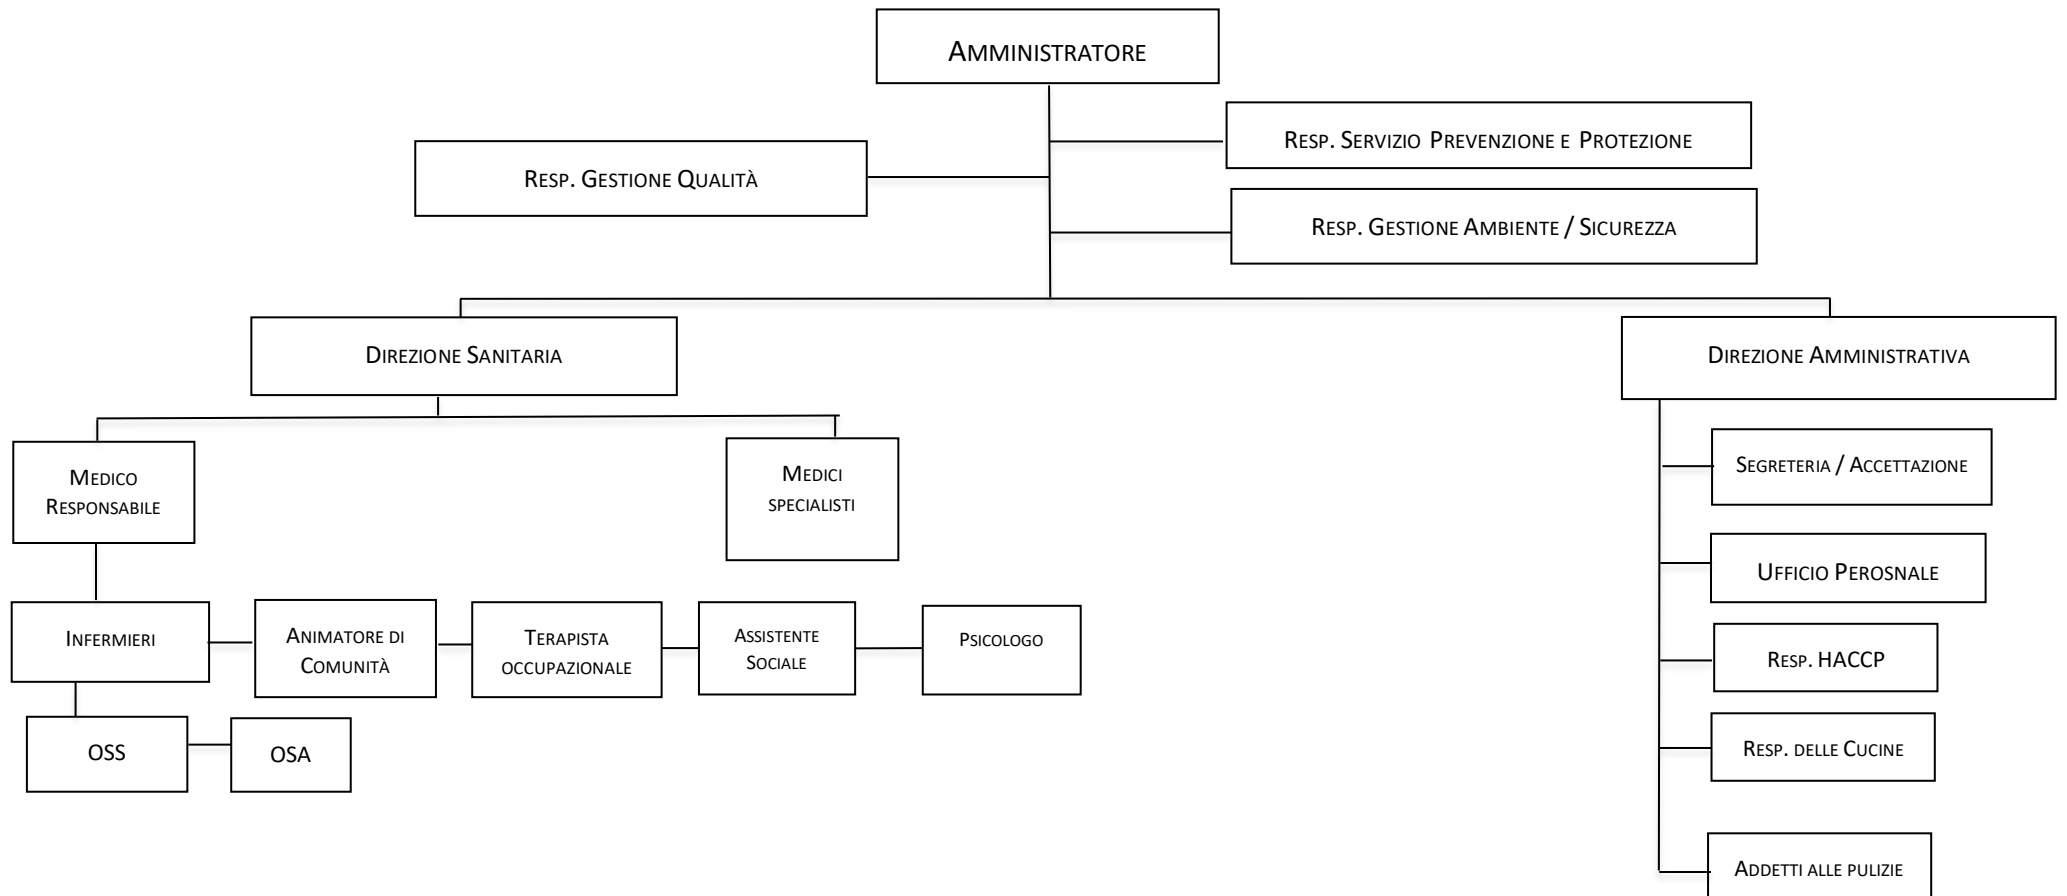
Amministratore

Resp. Servizio Prevenzione e Protezione

Resp. Gestione Qualità

Resp. Gestione Ambiente / Sicurezza

Direzione Sanitaria

Direzione Amministrativa

Medico Responsabile

Medici specialisti

Segreteria / Accettazione

Ufficio Perosnale

Infermieri

Animatore di Comunità

Terapista occupazionale

Assistente Sociale

Psicologo

Resp. HACCP

OSS

OSA

Resp. delle Cucine

Addetti alle pulizie